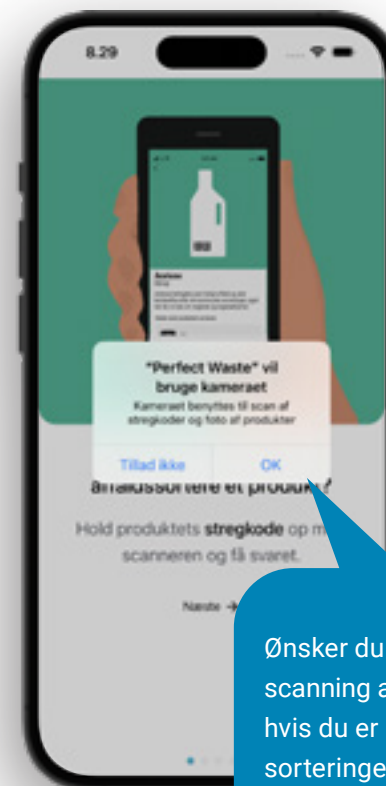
8.29

"Perfect Waste" vil bruge kameraet

Kameraet benyttes til scan af stregkoder og foto af produkter

Tillad ikke

OK

affaldssortere et produkt?

Hold produktets **stregkode** op m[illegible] scanneren og få svaret.

Næste →

Ønsker du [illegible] scanning a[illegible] hvis du er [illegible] sorteringe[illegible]